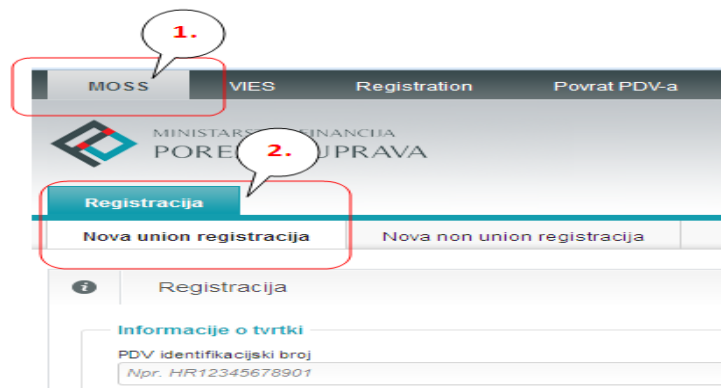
1.

MOSS VIES Registration Povrat PDV-a

MINISTARS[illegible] FINANCIJA
PORE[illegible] UPRAVA

2.

Registracija

Nova union registracija Nova non union registracija

Registracija

Informacije o tvrtki

PDV identifikacijski broj

Npr. HR12345678901